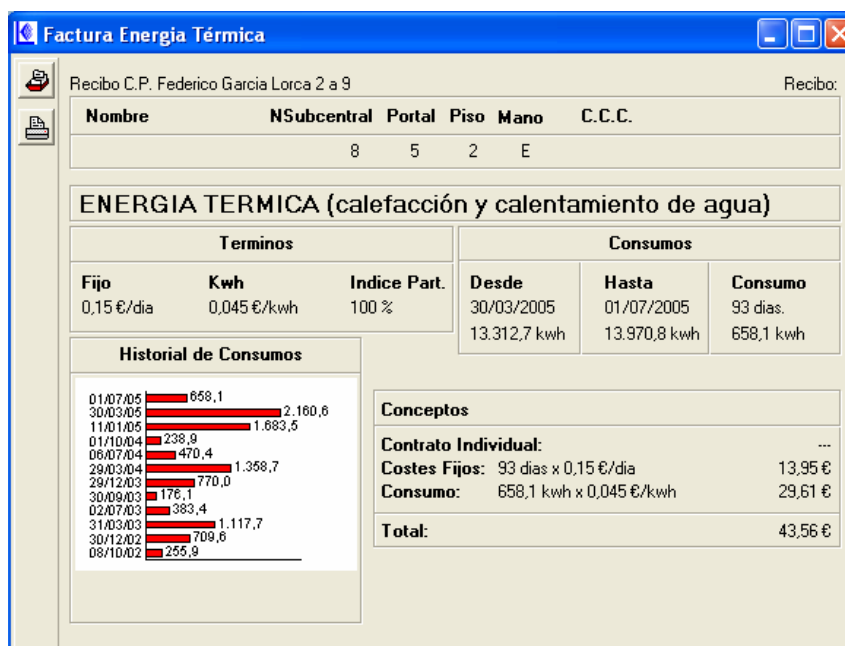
Factura Energia Térmica

Recibo C.P. Federico Garcia Lorca 2 a 9

Recibo:

| Nombre | NSubcentral | Portal | Piso | Mano | C.C.C. |
|---|---|---|---|---|---|
| | 8 | 5 | 2 | E | |

ENERGIA TERMICA (calefacción y calentamiento de agua)

Terminos

| Fijo | Kwh | Indice Part. |
|---|---|---|
| 0,15 €/dia | 0,045 €/kwh | 100 % |

Consumos

| Desde | Hasta | Consumo |
|---|---|---|
| 30/03/2005 | 01/07/2005 | 93 dias. |
| 13.312,7 kwh | 13.970,8 kwh | 658,1 kwh |

Historial de Consumos

01/07/05 658,1
30/03/05 2.160,6
11/01/05 1.683,5
01/10/04 238,9
06/07/04 470,4
29/03/04 1.358,7
29/12/03 770,0
30/09/03 176,1
02/07/03 383,4
31/03/03 1.117,7
30/12/02 709,6
08/10/02 255,9

Conceptos

Contrato Individual: ---
Costes Fijos: 93 dias x 0,15 €/dia 13,95 €
Consumo: 658,1 kwh x 0,045 €/kwh 29,61 €

Total: 43,56 €